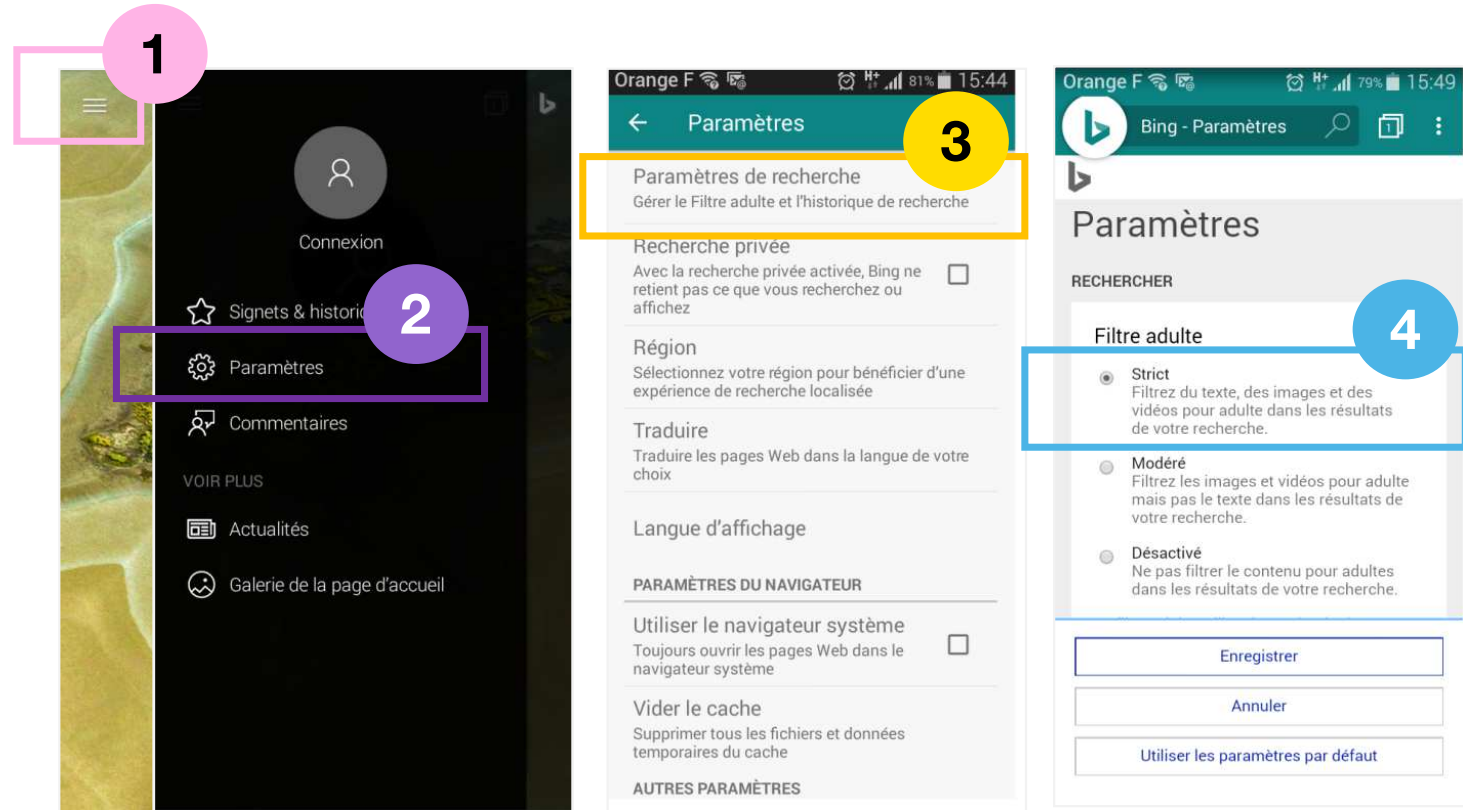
1

Connexion

Signets & historiq

2

Paramètres

Commentaires

VOIR PLUS

Actualités

Galerie de la page d'accueil

Orange F 81% 15:44

Paramètres

3

Paramètres de recherche
Gérer le Filtre adulte et l'historique de recherche

Recherche privée
Avec la recherche privée activée, Bing ne retient pas ce que vous recherchez ou affichez

Région
Sélectionnez votre région pour bénéficier d'une expérience de recherche localisée

Traduire
Traduire les pages Web dans la langue de votre choix

Langue d'affichage

PARAMÈTRES DU NAVIGATEUR

Utiliser le navigateur système
Toujours ouvrir les pages Web dans le navigateur système

Vider le cache
Supprimer tous les fichiers et données temporaires du cache

AUTRES PARAMÈTRES

Orange F 79% 15:49

Bing - Paramètres

Paramètres

RECHERCHER

Filtre adulte

4

Strict
Filtrez du texte, des images et des vidéos pour adulte dans les résultats de votre recherche.

Modéré
Filtrez les images et vidéos pour adulte mais pas le texte dans les résultats de votre recherche.

Désactivé
Ne pas filtrer le contenu pour adultes dans les résultats de votre recherche.

Enregistrer

Annuler

Utiliser les paramètres par défaut